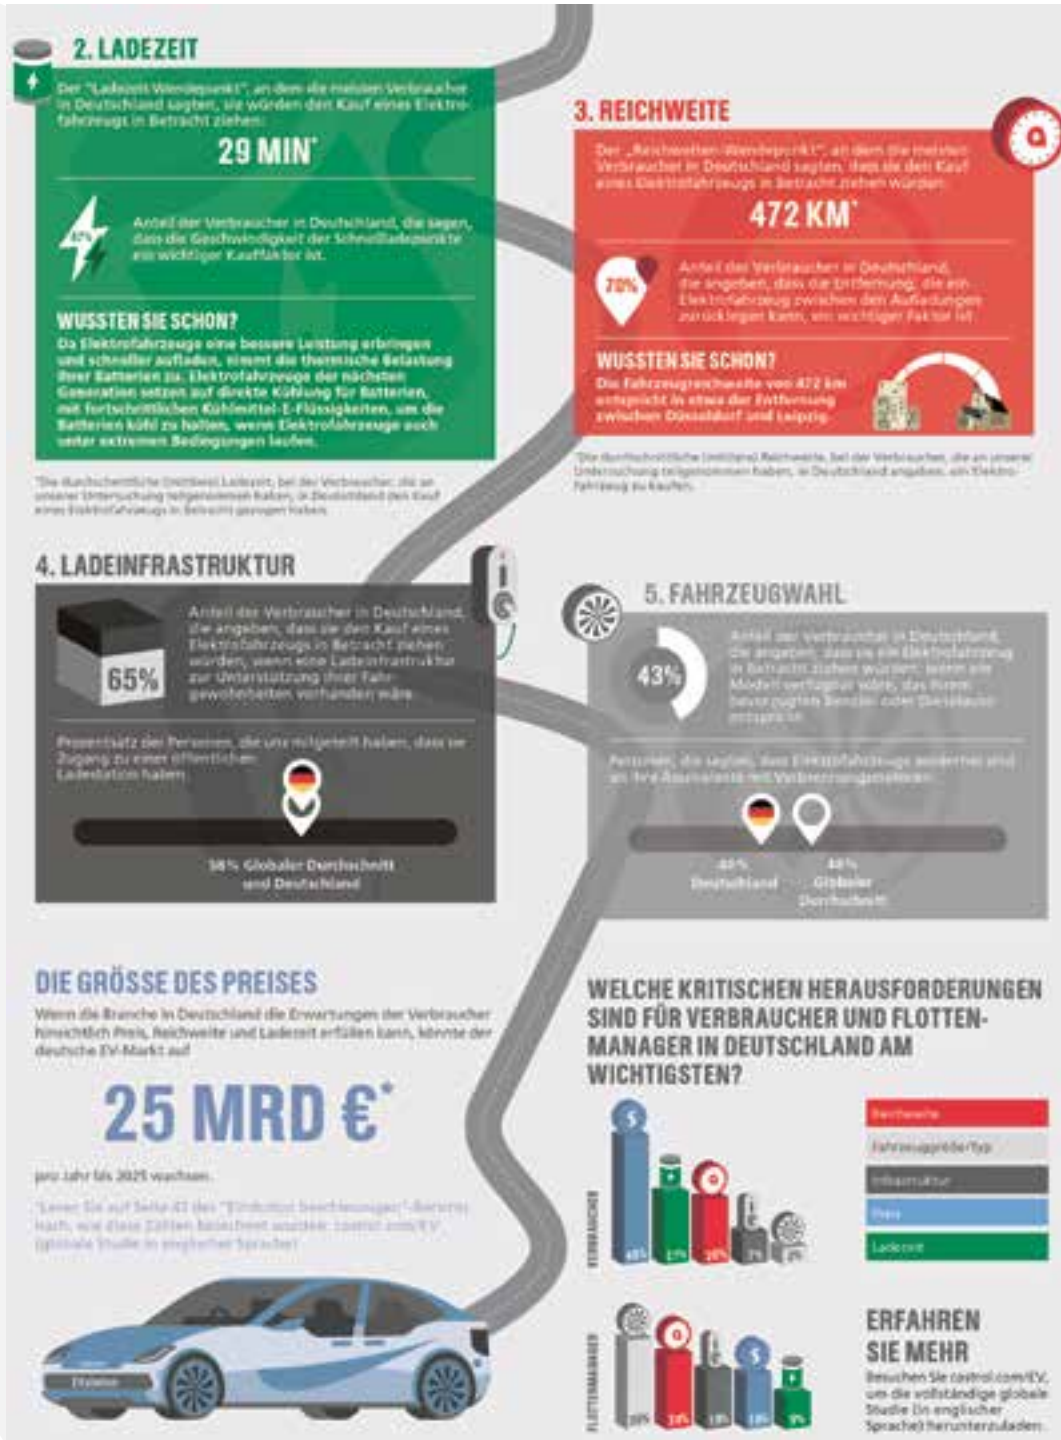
2. LADEZEIT

Der "Ladezeit-Wendepunkt", an dem die meisten Verbraucher in Deutschland sagten, sie würden den Kauf eines Elektrofahrzeugs in Betracht ziehen:

29 MIN*

42% Anteil der Verbraucher in Deutschland, die sagen, dass die Geschwindigkeit der Schnellladepunkte ein wichtiger Kauffaktor ist.

WUSSTEN SIE SCHON?
Da Elektrofahrzeuge eine bessere Leistung erbringen und schneller aufladen, nimmt die thermische Belastung ihrer Batterien zu. Elektrofahrzeuge der nächsten Generation setzen auf direkte Kühlung für Batterien, mit fortschrittlichen Kühlmittel-E-Flüssigkeiten, um die Batterien kühl zu halten, wenn Elektrofahrzeuge auch unter extremen Bedingungen laufen.

*Die durchschnittliche (mittlere) Ladezeit, bei der Verbraucher, die an unserer Untersuchung teilgenommen haben, in Deutschland den Kauf eines Elektrofahrzeugs in Betracht gezogen haben.

3. REICHWEITE

Der „Reichweiten-Wendepunkt", an dem die meisten Verbraucher in Deutschland sagten, dass sie den Kauf eines Elektrofahrzeugs in Betracht ziehen würden:

472 KM*

70% Anteil der Verbraucher in Deutschland, die angeben, dass die Entfernung, die ein Elektrofahrzeug zwischen den Aufladungen zurücklegen kann, ein wichtiger Faktor ist.

WUSSTEN SIE SCHON?
Die Fahrzeugreichweite von 472 km entspricht in etwa der Entfernung zwischen Düsseldorf und Leipzig.

*Die durchschnittliche (mittlere) Reichweite, bei der Verbraucher, die an unserer Untersuchung teilgenommen haben, in Deutschland angeben, ein Elektrofahrzeug zu kaufen.

4. LADEINFRASTRUKTUR

65% Anteil der Verbraucher in Deutschland, die angeben, dass sie den Kauf eines Elektrofahrzeugs in Betracht ziehen würden, wenn eine Ladeinfrastruktur zur Unterstützung ihrer Fahrgewohnheiten vorhanden wäre.

Prozentsatz der Personen, die uns mitgeteilt haben, dass sie Zugang zu einer öffentlichen Ladestation haben.

58% Globaler Durchschnitt und Deutschland

5. FAHRZEUGWAHL

43% Anteil der Verbraucher in Deutschland, die angeben, dass sie ein Elektrofahrzeug in Betracht ziehen würden, wenn ein Modell verfügbar wäre, das ihrem bevorzugten Benzin- oder Dieselauto entspricht.

Personen, die sagten, dass Elektrofahrzeuge moderner sind als ihre Äquivalente mit Verbrennungsmotoren.

40% Deutschland
44% Globaler Durchschnitt

DIE GRÖSSE DES PREISES

Wenn die Branche in Deutschland die Erwartungen der Verbraucher hinsichtlich Preis, Reichweite und Ladezeit erfüllen kann, könnte der deutsche EV-Markt auf

25 MRD €*

pro Jahr bis 2025 wachsen.

*Lesen Sie auf Seite 43 des "Evolution beschleunigen"-Berichts nach, wie diese Zahlen berechnet wurden: castrol.com/EV (globale Studie in englischer Sprache)

WELCHE KRITISCHEN HERAUSFORDERUNGEN SIND FÜR VERBRAUCHER UND FLOTTENMANAGER IN DEUTSCHLAND AM WICHTIGSTEN?

Reichweite
Fahrzeugpreis/Typ
Infrastruktur
Preis
Ladezeit

VERBRAUCHER
40% 17% 20% 3% 2%

FLOTTENMANAGER
30% 24% 19% 18% 9%

ERFAHREN SIE MEHR
Besuchen Sie castrol.com/EV, um die vollständige globale Studie (in englischer Sprache) herunterzuladen.